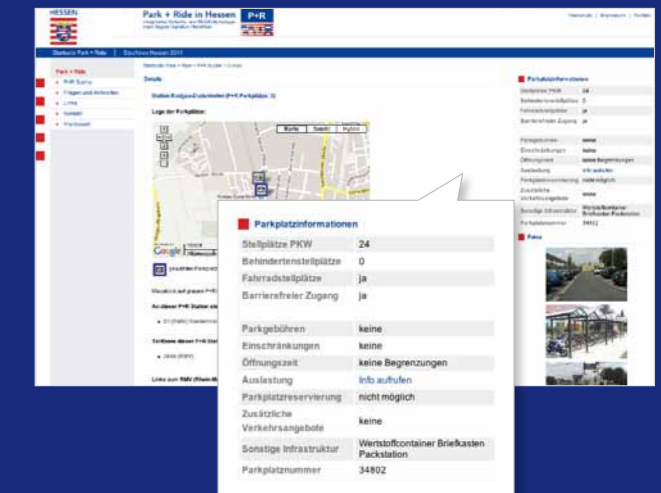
HESSEN

Park + Ride in Hessen

P+R

Startseite Park + Ride

Park + Ride

P+R Suche

Fragen und Antworten

Links

Kontakt

Impressum

Details

Lage der Parkplätze:

Karte

Satellit

Hybrid

Google

Parkplatzinformationen

Fotos

| Parkplatzinformationen | |
|---|---|
| Stellplätze PKW | 24 |
| Behindertenstellplätze | 0 |
| Fahrradstellplätze | ja |
| Barrierefreier Zugang | ja |
| Parkgebühren | keine |
| Einschränkungen | keine |
| Öffnungszeit | keine Begrenzungen |
| Auslastung | Info aufrufen |
| Parkplatzreservierung | nicht möglich |
| Zusätzliche Verkehrsangebote | keine |
| Sonstige Infrastruktur | Wertstoffcontainer Briefkasten Packstation |
| Parkplatznummer | 34802 |